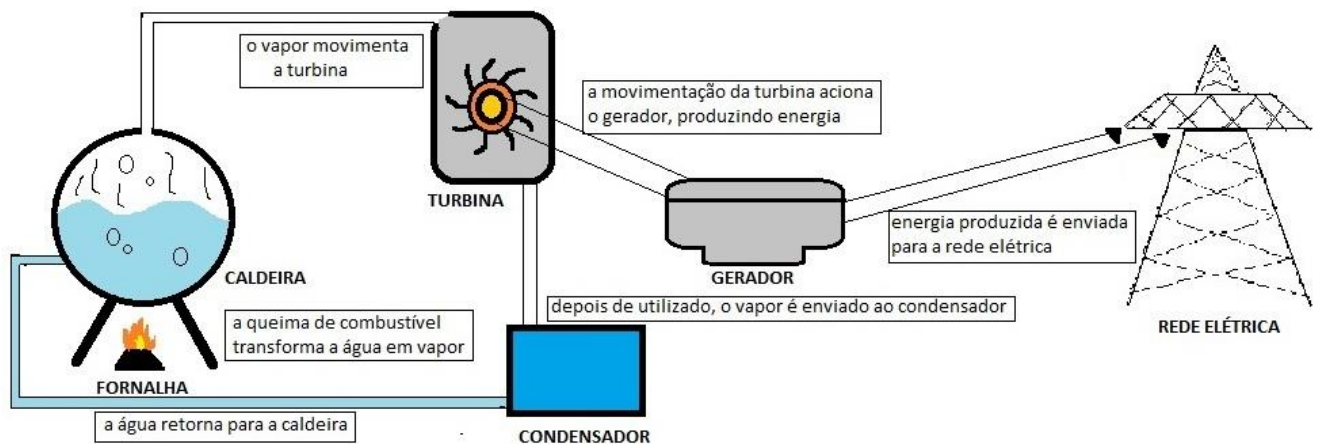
o vapor movimenta a turbina

a movimentação da turbina aciona o gerador, produzindo energia

TURBINA

CALDEIRA

GERADOR

energia produzida é enviada para a rede elétrica

depois de utilizado, o vapor é enviado ao condensador

a queima de combustível transforma a água em vapor

FORNALHA

REDE ELÉTRICA

a água retorna para a caldeira

CONDENSADOR